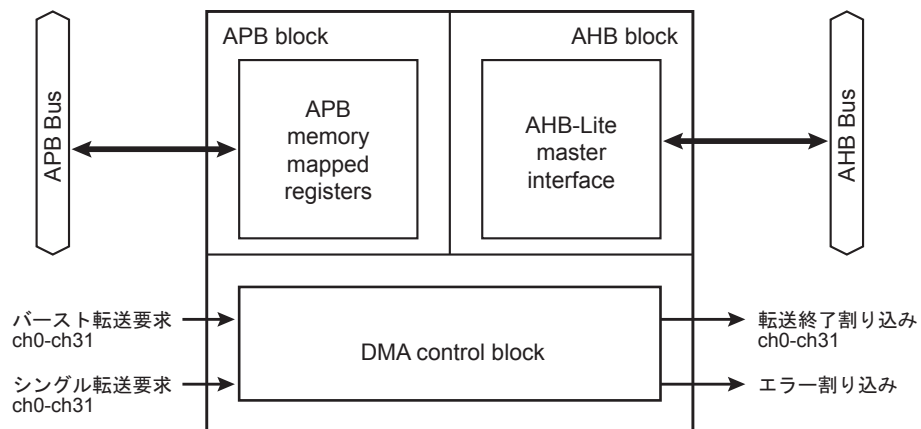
APB Bus

APB block

APB memory mapped registers

AHB block

AHB-Lite master interface

AHB Bus

バースト転送要求
ch0-ch31

シングル転送要求
ch0-ch31

DMA control block

転送終了割り込み
ch0-ch31

エラー割り込み